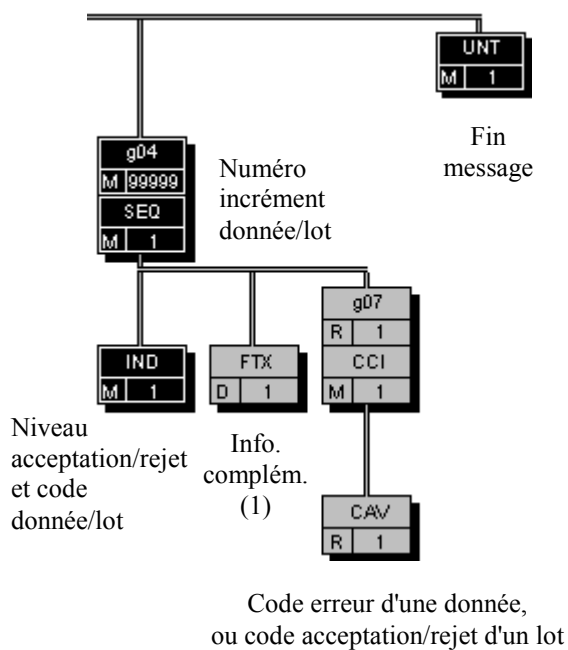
UNT
M 1

Fin message

g04
M 99999
SEQ
M 1

Numéro incrément donnée/lot

IND
M 1

FTX
D 1

g07
R 1
CCI
M 1

CAV
R 1

Niveau acceptation/rejet et code donnée/lot

Info. complém. (1)

Code erreur d'une donnée, ou code acceptation/rejet d'un lot